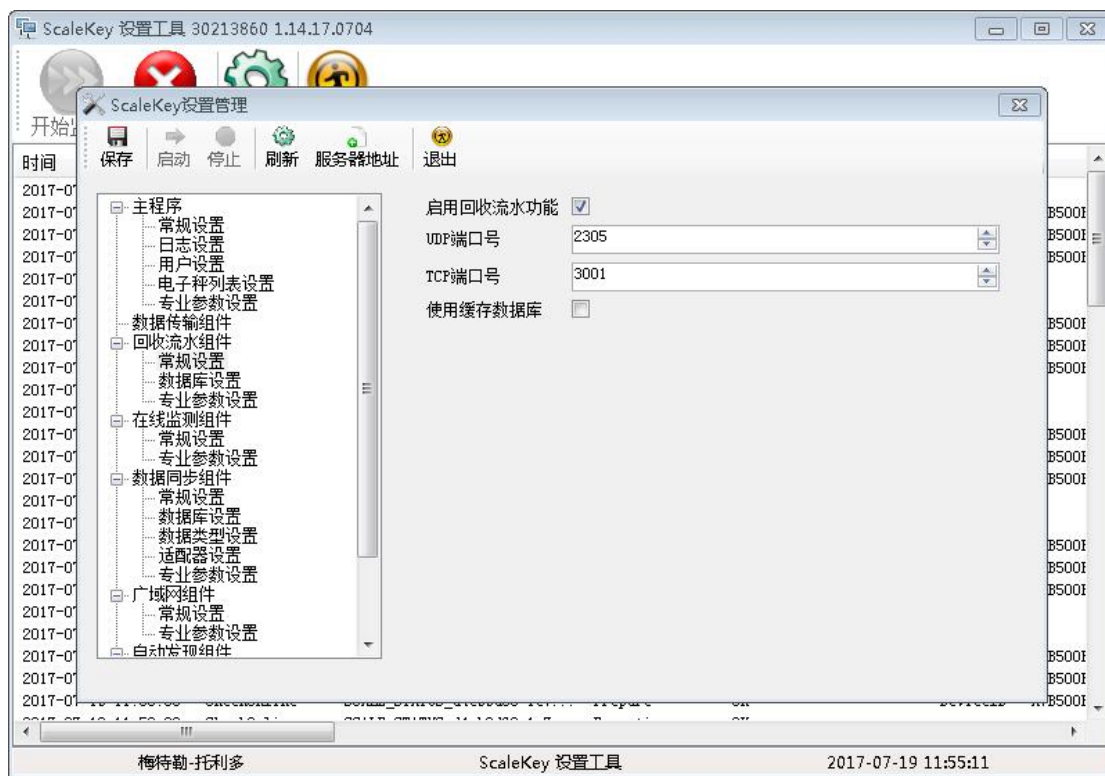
ScaleKey 设置工具 30213860 1.14.17.0704

开始

时间

2017-07
2017-07
2017-07
2017-07
2017-07
2017-07
2017-07
2017-07
2017-07
2017-07
2017-07
2017-07
2017-07
2017-07
2017-07
2017-07
2017-07
2017-07
2017-07
2017-07
2017-07
2017-07
2017-07

B500I
B500I
B500I
B500I
B500I
B500I
B500I
B500I
B500I
B500I
B500I
B500I
B500I
B500I
B500I

ScaleKey设置管理

保存 启动 停止 刷新 服务器地址 退出

主程序
常规设置
日志设置
用户设置
电子秤列表设置
专业参数设置
数据传输组件
回收流水组件
常规设置
数据库设置
专业参数设置
在线监测组件
常规设置
专业参数设置
数据同步组件
常规设置
数据库设置
数据类型设置
适配器设置
专业参数设置
广域网组件
常规设置
专业参数设置
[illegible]

启用回收流水功能
UDP端口号 2305
TCP端口号 3001
使用缓存数据库

梅特勒-托利多 ScaleKey 设置工具 2017-07-19 11:55:11